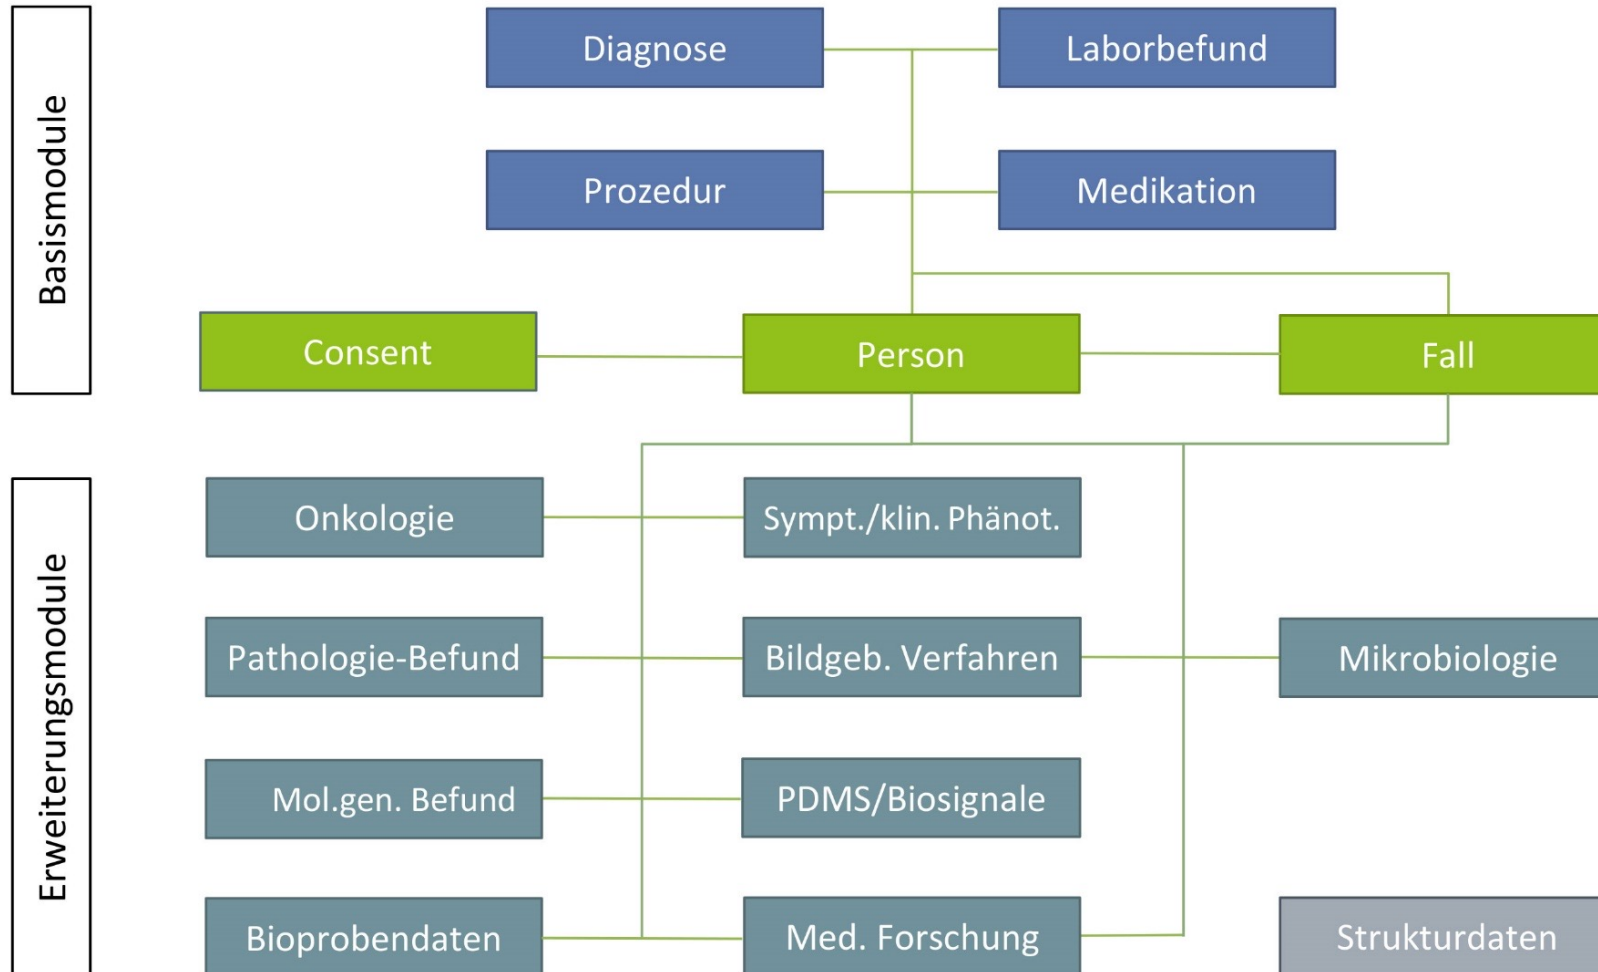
Basismodule

Diagnose

Laborbefund

Prozedur

Medikation

Consent

Person

Fall

Erweiterungsmodule

Onkologie

Sympt./klin. Phänot.

Pathologie-Befund

Bildgeb. Verfahren

Mikrobiologie

Mol.gen. Befund

PDMS/Biosignale

Bioprobendaten

Med. Forschung

Strukturdaten